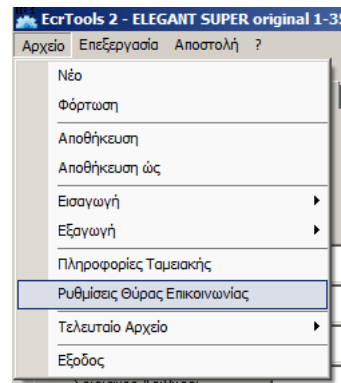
EcrTools 2 - ELEGANT SUPER original 1-3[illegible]

Αρχείο Επεξεργασία Αποστολή ?

Νέο
Φόρτωση
Αποθήκευση
Αποθήκευση ώς
Εισαγωγή
Εξαγωγή
Πληροφορίες Ταμειακής
Ρυθμίσεις Θύρας Επικοινωνίας
Τελευταίο Αρχείο
Εξοδος